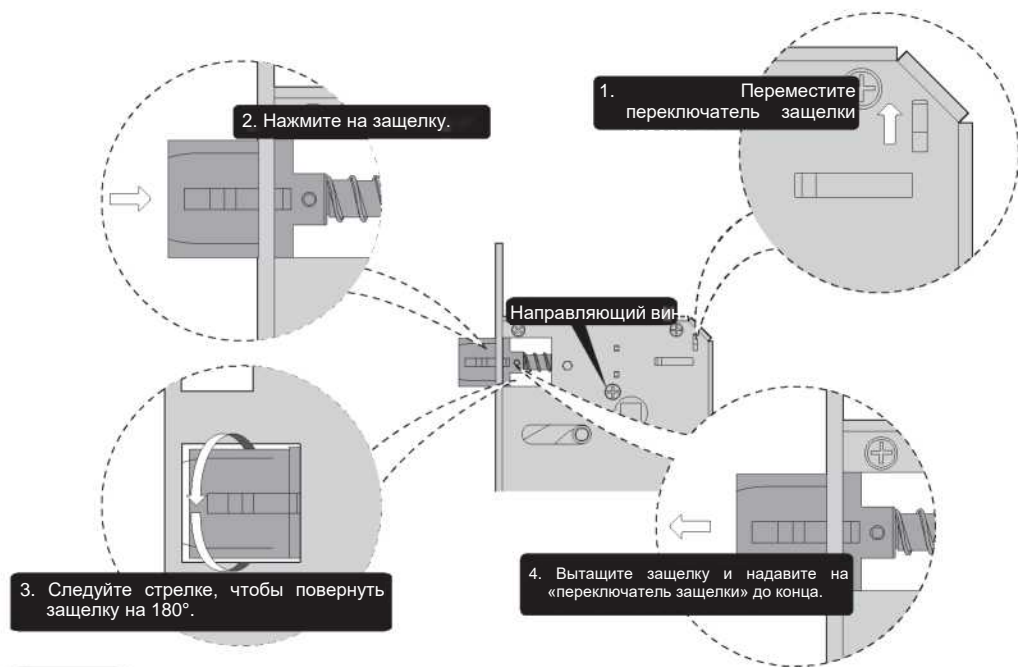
2. Нажмите на защелку.

1. Переместите переключатель защелки

Направляющий вин

3. Следуйте стрелке, чтобы повернуть защелку на 180°.

4. Вытащите защелку и надавите на «переключатель защелки» до конца.